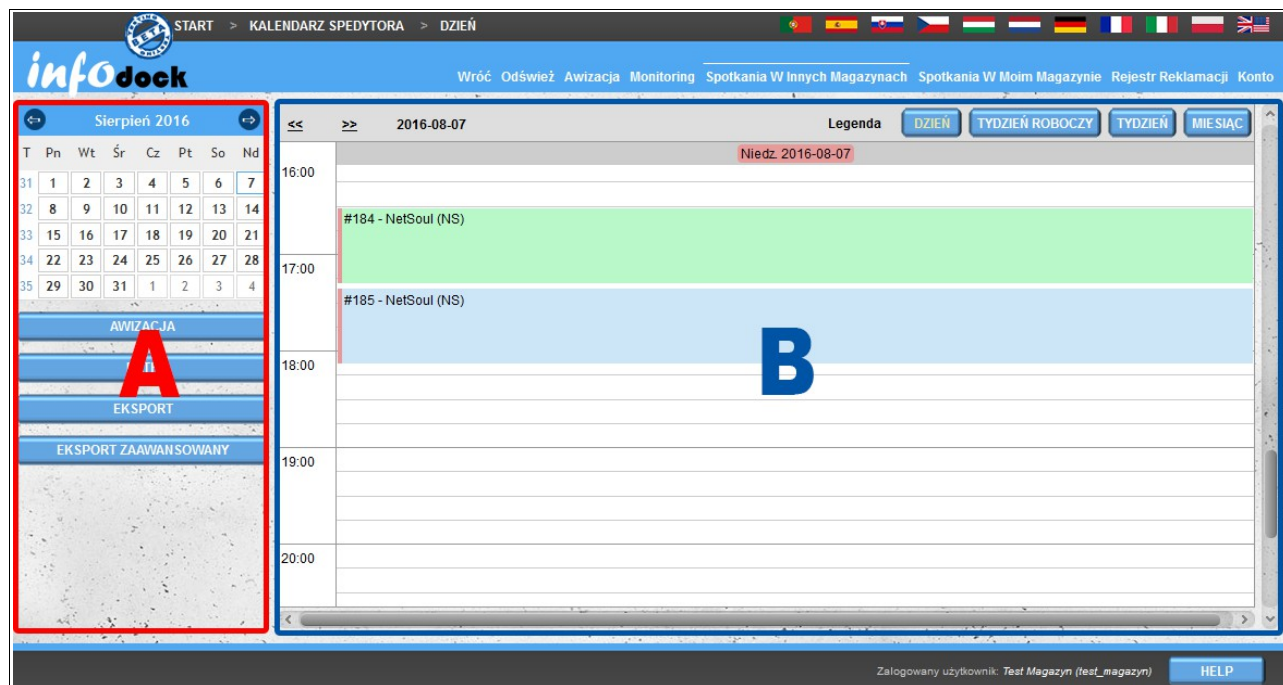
START > KALENDARZ SPEDYTORA > DZIEŃ

infodock

Wróć Odśwież Awizacja Monitoring Spotkania W Innych Magazynach Spotkania W Moim Magazynie Rejestr Reklamacji Konto

Sierpień 2016

| T | Pn | Wt | Śr | Cz | Pt | So | Nd |
|---|---|---|---|---|---|---|---|
| 31 | 1 | 2 | 3 | 4 | 5 | 6 | 7 |
| 32 | 8 | 9 | 10 | 11 | 12 | 13 | 14 |
| 33 | 15 | 16 | 17 | 18 | 19 | 20 | 21 |
| 34 | 22 | 23 | 24 | 25 | 26 | 27 | 28 |
| 35 | 29 | 30 | 31 | 1 | 2 | 3 | 4 |

AWIZACJA

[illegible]

EKSPORT

EKSPORT ZAAWANSOWANY

A

<< >> 2016-08-07 Legenda DZIEŃ TYDZIEŃ ROBOCZY TYDZIEŃ MIESIĄC

Niedz. 2016-08-07

16:00

#184 - NetSoul (NS)

17:00

#185 - NetSoul (NS)

18:00

B

19:00

20:00

Zalogowany użytkownik: Test Magazyn (test_magazyn) HELP